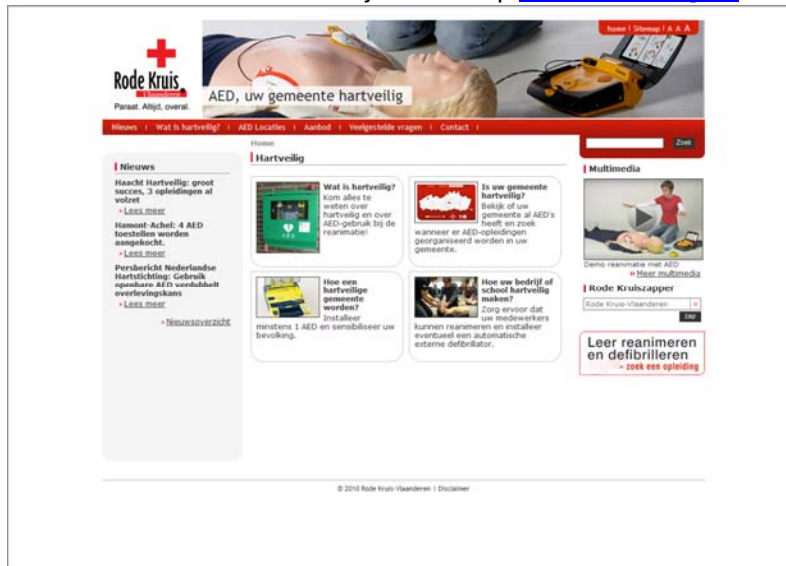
home | Sitemap | A A A

Rode Kruis
Vlaanderen
Paraat. Altijd, overal.

AED, uw gemeente hartveilig

Nieuws | Wat is hartveilig? | AED Locaties | Aanbod | Veelgestelde vragen | Contact |

Zoek

Home
Hartveilig

Nieuws

Haacht Hartveilig: groot succes, 3 opleidingen al volzet
» Lees meer

Hamont-Achel: 4 AED toestellen worden aangekocht.
» Lees meer

Persbericht Nederlandse Hartstichting: Gebruik openbare AED verdubbelt overlevingskans
» Lees meer

» Nieuwsoverzicht

Wat is hartveilig?
Kom alles te weten over hartveilig en over AED-gebruik bij de reanimatie!

Is uw gemeente hartveilig?
Bekijk of uw gemeente al AED's heeft en zoek wanneer er AED-opleidingen georganiseerd worden in uw gemeente.

Hoe een hartveilige gemeente worden?
Installeer minstens 1 AED en sensibiliseer uw bevolking.

Hoe uw bedrijf of school hartveilig maken?
Zorg ervoor dat uw medewerkers kunnen reanimeren en installeer eventueel een automatische externe defibrillator.

Multimedia
Demo reanimatie met AED
» Meer multimedia

Rode Kruiszapper
Rode Kruis-Vlaanderen
zap

Leer reanimeren en defibrilleren
» zoek een opleiding

© 2010 Rode Kruis-Vlaanderen | Disclaimer